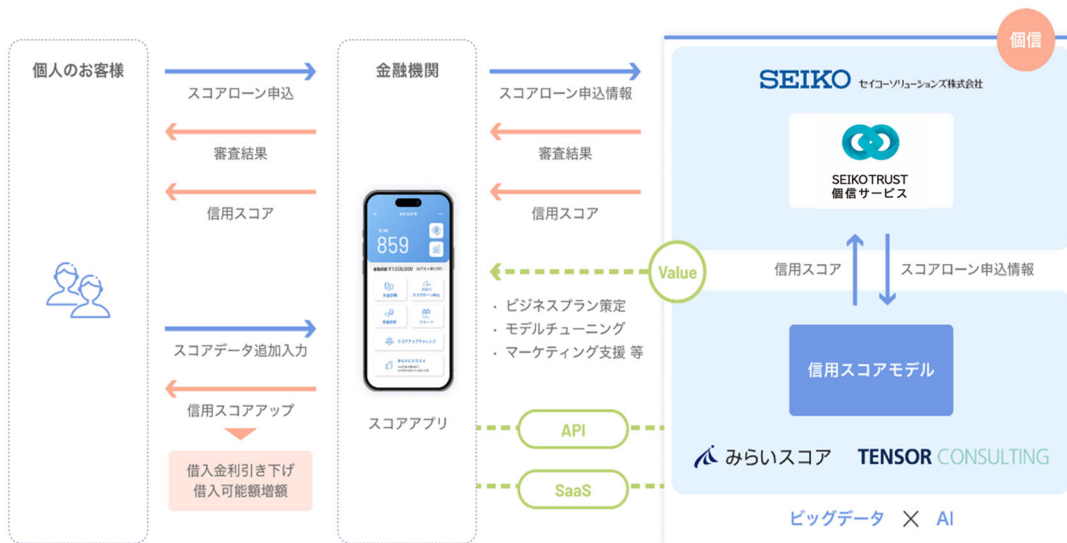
個信

個人のお客様

スコアローン申込

審査結果

信用スコア

スコアデータ追加入力

信用スコアアップ

借入金利引き下げ
借入可能額増額

金融機関

859

スコアアプリ

スコアローン申込情報

審査結果

信用スコア

Value

・ビジネスプラン策定
・モデルチューニング
・マーケティング支援 等

API

SaaS

SEIKO セイコーソリューションズ株式会社

SEIKOTRUST
個信サービス

信用スコア

スコアローン申込情報

信用スコアモデル

みらいスコア

TENSOR CONSULTING

ビッグデータ × AI